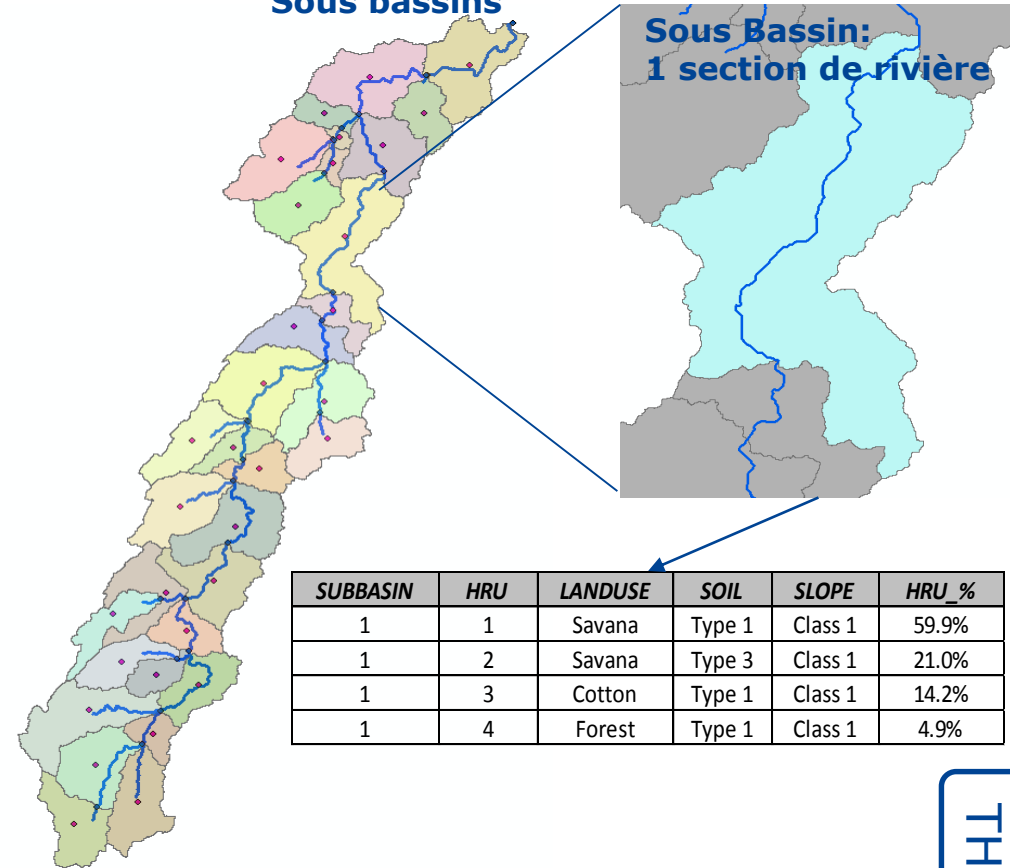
Sous bassins

Sous Bassin:
1 section de rivière

| SUBBASIN | HRU | LANDUSE | SOIL | SLOPE | HRU_% |
|---|---|---|---|---|---|
| 1 | 1 | Savana | Type 1 | Class 1 | 59.9% |
| 1 | 2 | Savana | Type 3 | Class 1 | 21.0% |
| 1 | 3 | Cotton | Type 1 | Class 1 | 14.2% |
| 1 | 4 | Forest | Type 1 | Class 1 | 4.9% |

TH